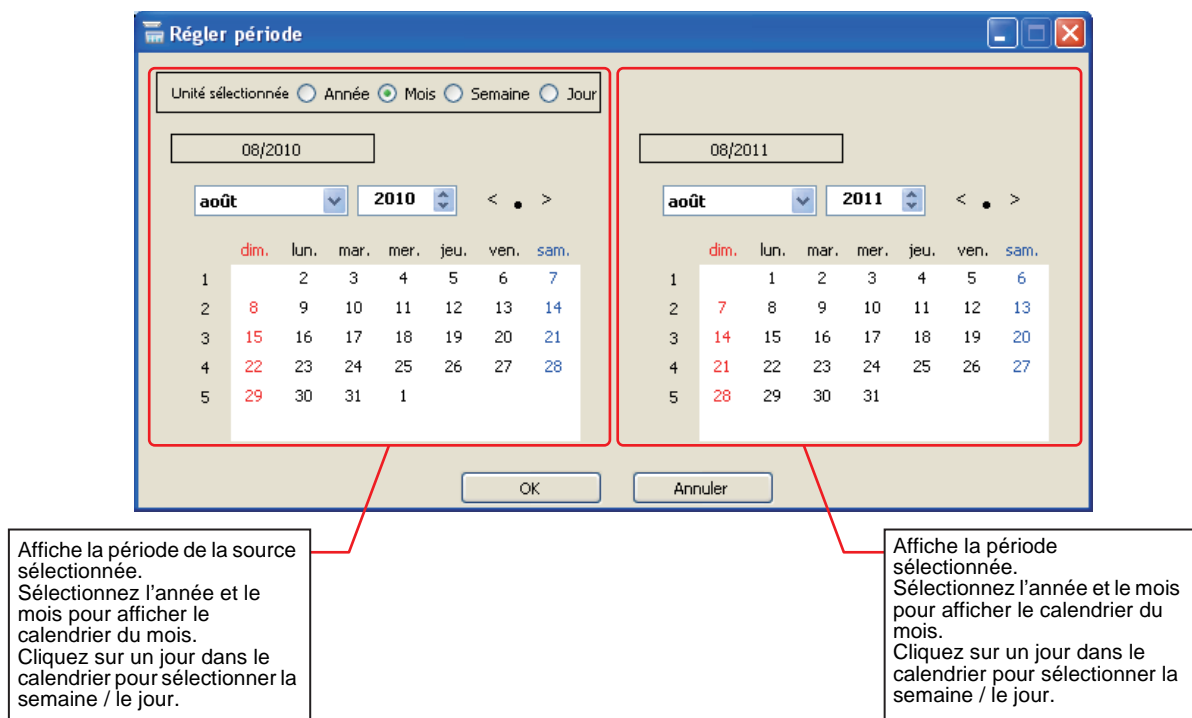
Régler période

Unité sélectionnée Année Mois Semaine Jour

08/2010

août 2010 < • >

| | dim. | lun. | mar. | mer. | jeu. | ven. | sam. |
|---|---|---|---|---|---|---|---|
| 1 | | 2 | 3 | 4 | 5 | 6 | 7 |
| 2 | 8 | 9 | 10 | 11 | 12 | 13 | 14 |
| 3 | 15 | 16 | 17 | 18 | 19 | 20 | 21 |
| 4 | 22 | 23 | 24 | 25 | 26 | 27 | 28 |
| 5 | 29 | 30 | 31 | 1 | | | |

08/2011

août 2011 < • >

| | dim. | lun. | mar. | mer. | jeu. | ven. | sam. |
|---|---|---|---|---|---|---|---|
| 1 | | 1 | 2 | 3 | 4 | 5 | 6 |
| 2 | 7 | 8 | 9 | 10 | 11 | 12 | 13 |
| 3 | 14 | 15 | 16 | 17 | 18 | 19 | 20 |
| 4 | 21 | 22 | 23 | 24 | 25 | 26 | 27 |
| 5 | 28 | 29 | 30 | 31 | | | |

OK Annuler

Affiche la période de la source sélectionnée.
Sélectionnez l'année et le mois pour afficher le calendrier du mois.
Cliquez sur un jour dans le calendrier pour sélectionner la semaine / le jour.

Affiche la période sélectionnée.
Sélectionnez l'année et le mois pour afficher le calendrier du mois.
Cliquez sur un jour dans le calendrier pour sélectionner la semaine / le jour.